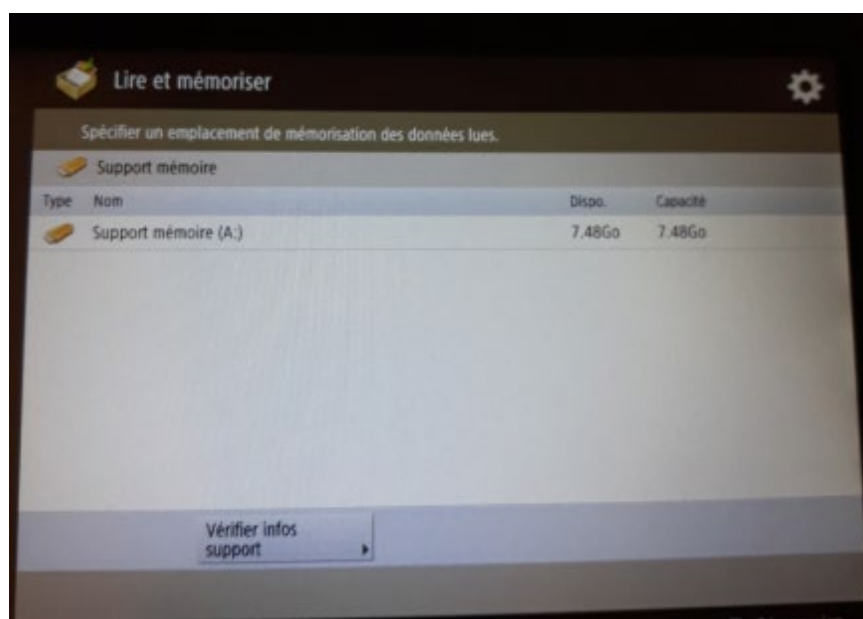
Lire et mémoriser

Spécifier un emplacement de mémorisation des données lues.

Support mémoire

| Type | Nom | Dispo. | Capacité |
|---|---|---|---|
| | Support mémoire (A:) | 7.48Go | 7.48Go |

Vérifier infos support